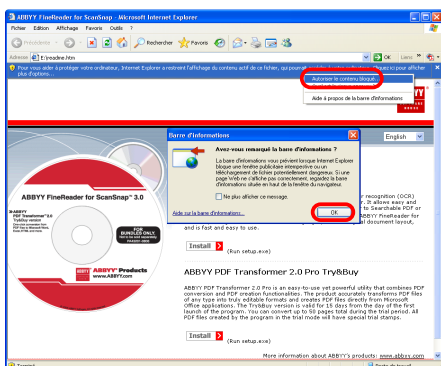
ABBYY FineReader for ScanSnap - Microsoft Internet Explorer

Fichier Edition Affichage Favoris Outils ?

Précédente Rechercher Favoris

Adresse E:\readme.htm OK Liens

Pour vous aider à protéger votre ordinateur, Internet Explorer a restreint l'affichage du contenu actif de ce fichier, qui pourrait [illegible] plus d'options...

Autoriser le contenu bloqué...

Aide à propos de la barre d'informations

Barre d'informations

Avez-vous remarqué la barre d'informations ?

La barre d'informations vous prévient lorsque Internet Explorer bloque une fenêtre publicitaire intempestive ou un téléchargement de fichiers potentiellement dangereux. Si une page Web ne s'affiche pas correctement, regardez la barre d'informations située en haut de la fenêtre du navigateur.

Ne plus afficher ce message

Aide sur la barre d'informations...

OK

English

ABBYY FineReader for ScanSnap™ 3.0

ABBYY PDF Transformer 2.0 TryBuy

FOR BUNDLED ONLY

ABBYY Products www.ABBYY.com

recognition (OCR) ... It allows easy and ... to Searchable PDF or ... ABBYY FineReader for ... ll document layout, is and fast and easy to use.

Install (Run setup.exe)

ABBYY PDF Transformer 2.0 Pro Try&Buy

ABBYY PDF Transformer 2.0 Pro is an easy-to-use yet powerful utility that combines PDF conversion and PDF creation functionalities. The product accurately transforms PDF files of any type into truly editable formats and creates PDF files directly from Microsoft Office applications. The Try&Buy version is valid for 15 days from the day of the first launch of the program. You can convert up to 50 pages total during the trial period. All PDF files created by the program in the trial mode will have special trial stamps.

Install (Run setup.exe)

More information about ABBYY's products: www.abbyy.com

Terminé